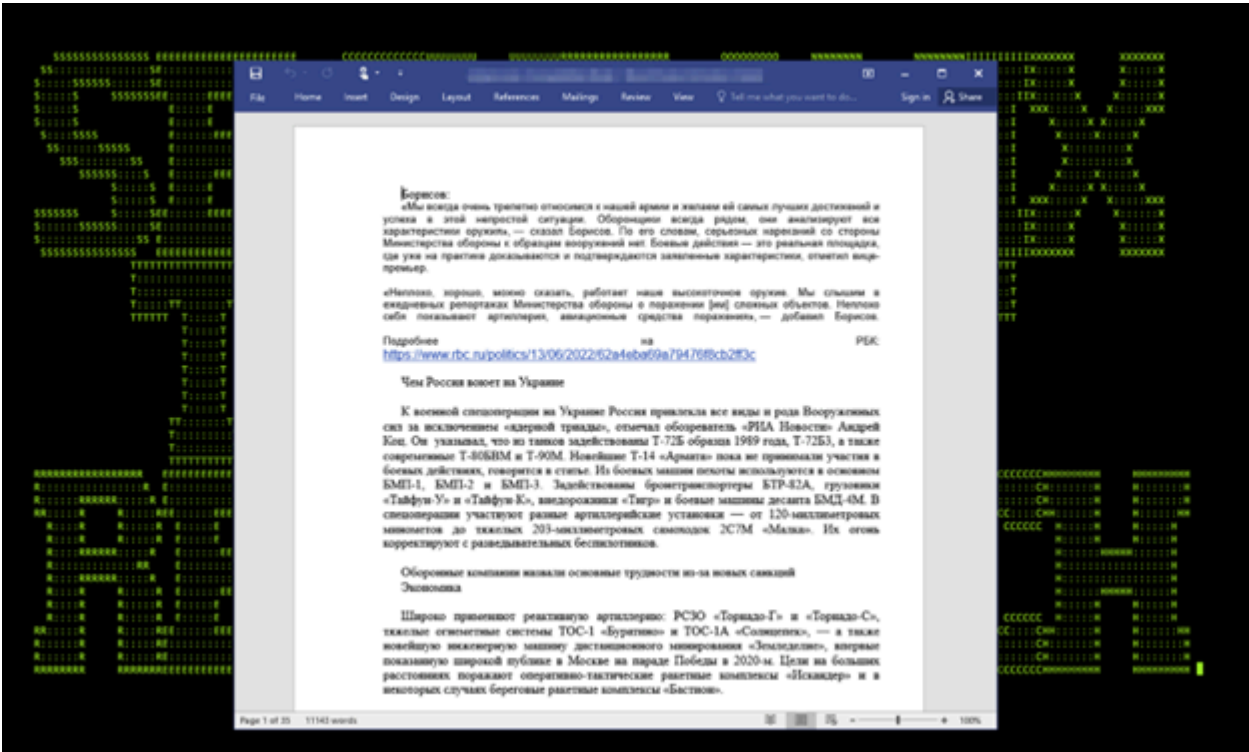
File Home Insert Design Layout References Mailings Review View Tell me what you want to do... Sign in Share

Борисов:
«Мы всегда очень трепетно относимся к нашей армии и желаем ей самых лучших достижений и успеха в этой непростой ситуации. Оборонщики всегда рядом, они анализируют все характеристики оружия», — сказал Борисов. По его словам, серьезных нареканий со стороны Министерства обороны к образцам вооружений нет. Боевые действия — это реальная площадка, где уже на практике доказываются и подтверждаются заявленные характеристики, отметил вице-премьер.

«Неплохо, хорошо, можно сказать, работает наше высокоточное оружие. Мы слышим в ежедневных репортажах Министерства обороны о поражении [им] сложных объектов. Неплохо себя показывают артиллерия, авиационные средства поражения»,— добавил Борисов.

Подробнее на РБК:
https://www.rbc.ru/politics/13/06/2022/62a4eba69a79476f8cb2ff3c

Чем Россия воюет на Украине

К военной спецоперации на Украине Россия привлекла все виды и рода Вооруженных сил за исключением «ядерной триады», отмечал обозреватель «РИА Новости» Андрей Коц. Он указывал, что из танков задействованы Т-72Б образца 1989 года, Т-72Б3, а также современные Т-80БВМ и Т-90М. Новейшие Т-14 «Армата» пока не принимали участия в боевых действиях, говорится в статье. Из боевых машин пехоты используются в основном БМП-1, БМП-2 и БМП-3. Задействованы бронетранспортеры БТР-82А, грузовики «Тайфун-У» и «Тайфун-К», внедорожники «Тигр» и боевые машины десанта БМД-4М. В спецоперации участвуют разные артиллерийские установки — от 120-миллиметровых минометов до тяжелых 203-миллиметровых самоходок 2С7М «Малка». Их огонь корректируют с разведывательных беспилотников.

Оборонные компании назвали основные трудности из-за новых санкций
Экономика

Широко применяют реактивную артиллерию: РСЗО «Торнадо-Г» и «Торнадо-С», тяжелые огнеметные системы ТОС-1 «Буратино» и ТОС-1А «Солнцепек», — а также новейшую инженерную машину дистанционного минирования «Земледелие», впервые показанную широкой публике в Москве на параде Победы в 2020-м. Цели на больших расстояниях поражают оперативно-тактические ракетные комплексы «Искандер» и в некоторых случаях береговые ракетные комплексы «Бастион».

Page 1 of 35 11143 words 100%